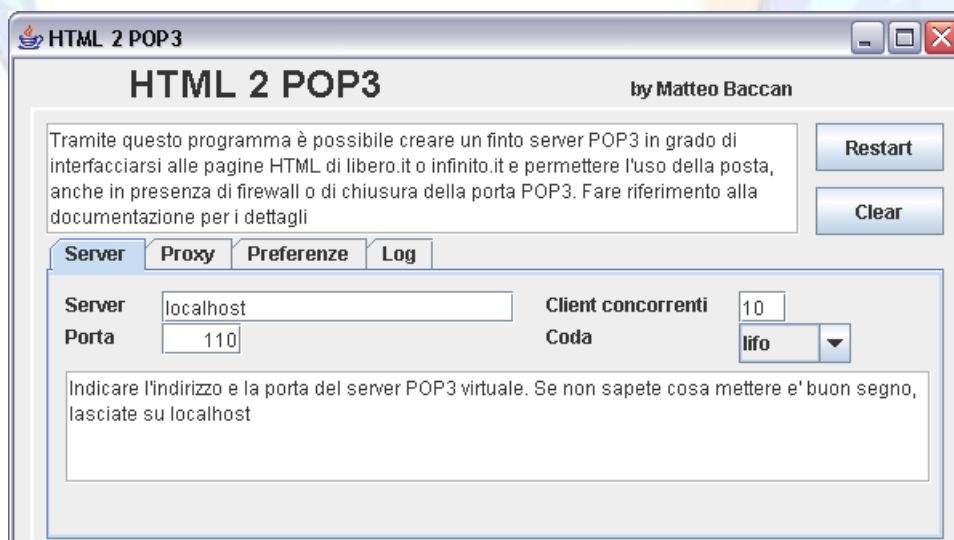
HTML 2 POP3

HTML 2 POP3

by Matteo Baccan

Tramite questo programma è possibile creare un finto server POP3 in grado di interfacciarsi alle pagine HTML di libero.it o infinito.it e permettere l'uso della posta, anche in presenza di firewall o di chiusura della porta POP3. Fare riferimento alla documentazione per i dettagli

Restart

Clear

Server | Proxy | Preferenze | Log

Server localhost

Porta 110

Client concorrenti 10

Coda lifo

Indicare l'indirizzo e la porta del server POP3 virtuale. Se non sapete cosa mettere e' buon segno, lasciate su localhost